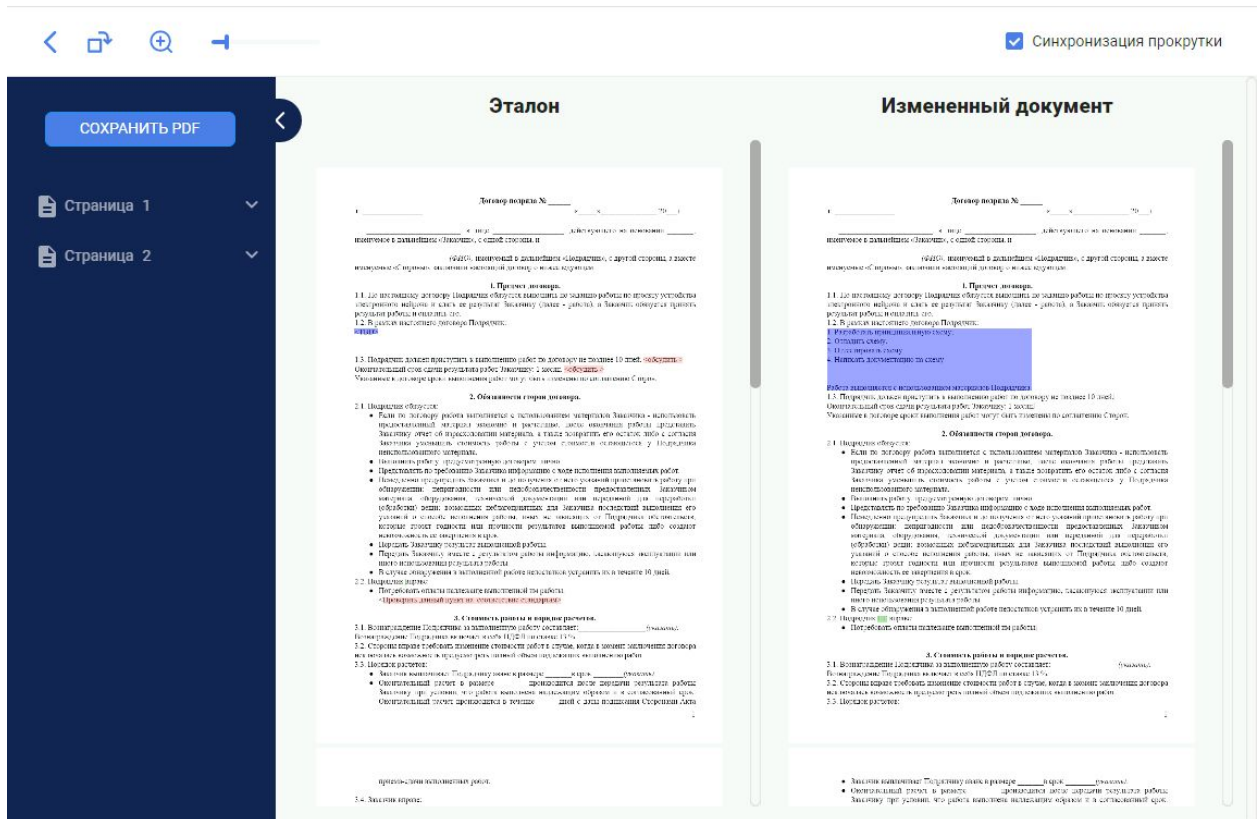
Синхронизация прокрутки

СОХРАНИТЬ PDF

Страница 1

Страница 2

Эталон

Изменённый документ

Договор подряда № _____

1. Предмет договора.

2. Обязанности сторон договора.

3. Стоимость работы и порядок расчетов.

Договор подряда № _____

1. Предмет договора.

1. Разработать принципиальную схему.
2. Отладить схему.
3. Протестировать схему
4. Написать документацию по схему

2. Обязанности сторон договора.

3. Стоимость работы и порядок расчетов.

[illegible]